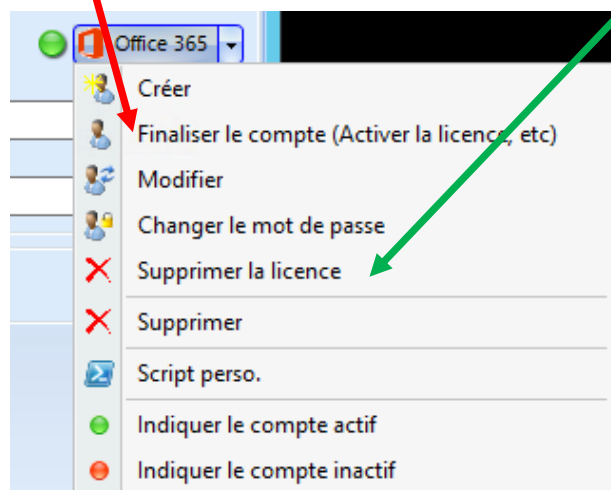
Office 365

Créer

Finaliser le compte (Activer la licence, etc)

Modifier

Changer le mot de passe

Supprimer la licence

Supprimer

Script perso.

Indiquer le compte actif

Indiquer le compte inactif